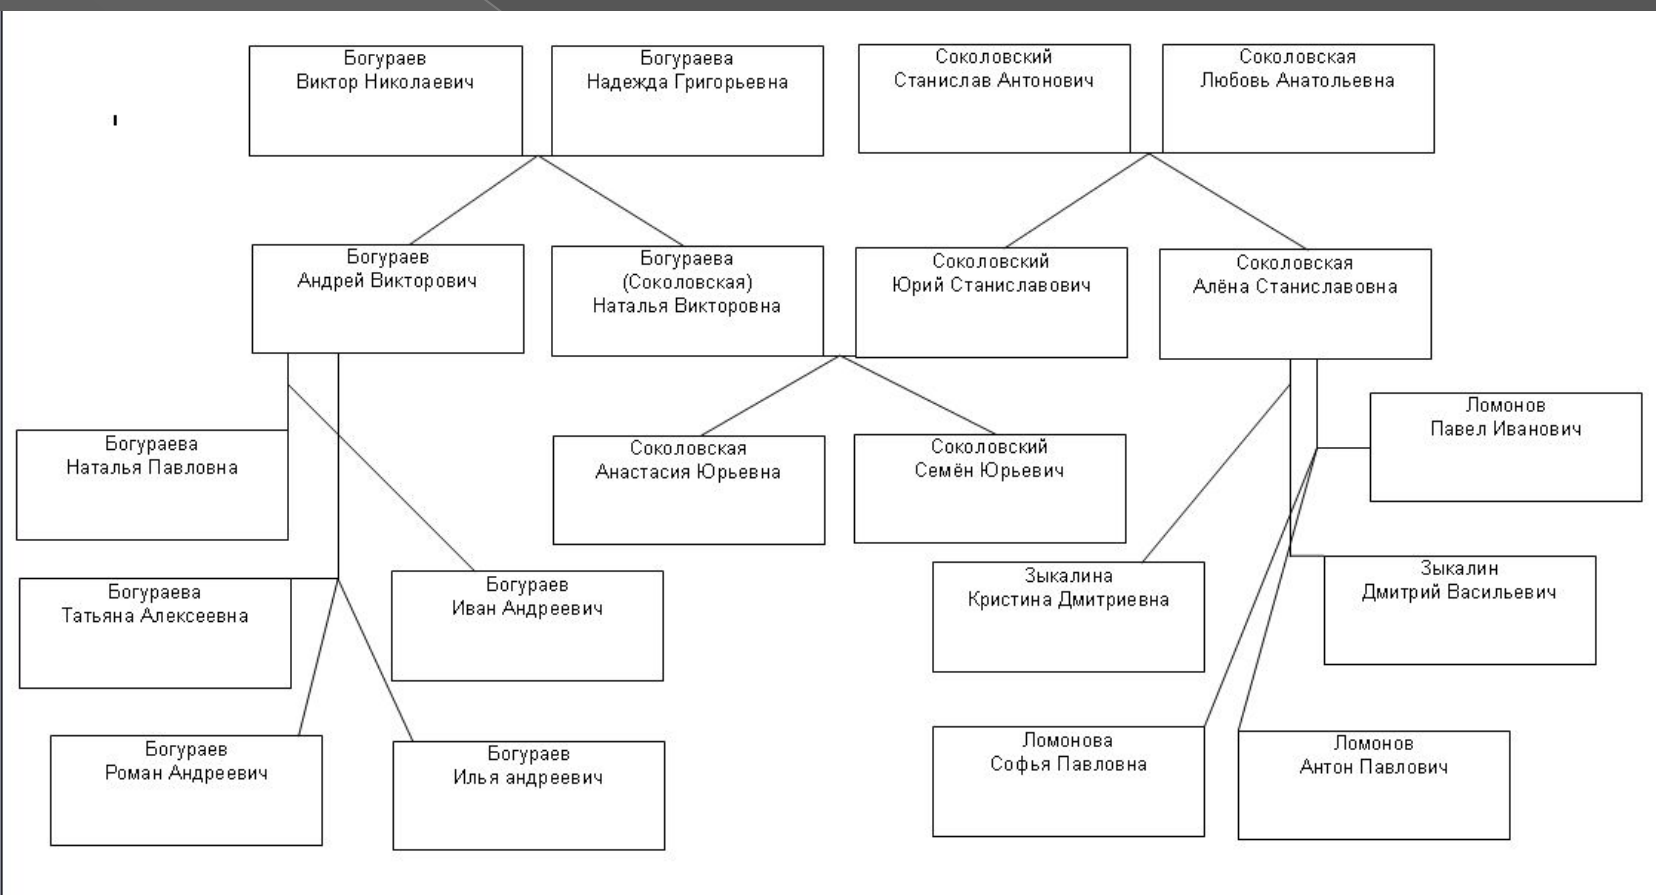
Богураев
Виктор Николаевич

Богураева
Надежда Григорьевна

Соколовский
Станислав Антонович

Соколовская
Любовь Анатольевна

Богураев
Андрей Викторович

Богураева
(Соколовская)
Наталья Викторовна

Соколовский
Юрий Станиславович

Соколовская
Алёна Станиславовна

Богураева
Наталья Павловна

Соколовская
Анастасия Юрьевна

Соколовский
Семён Юрьевич

Ломонов
Павел Иванович

Богураева
Татьяна Алексеевна

Богураев
Иван Андреевич

Зыкалина
Кристина Дмитриевна

Зыкалин
Дмитрий Васильевич

Богураев
Роман Андреевич

Богураев
Илья андреевич

Ломонова
Софья Павловна

Ломонов
Антон Павлович